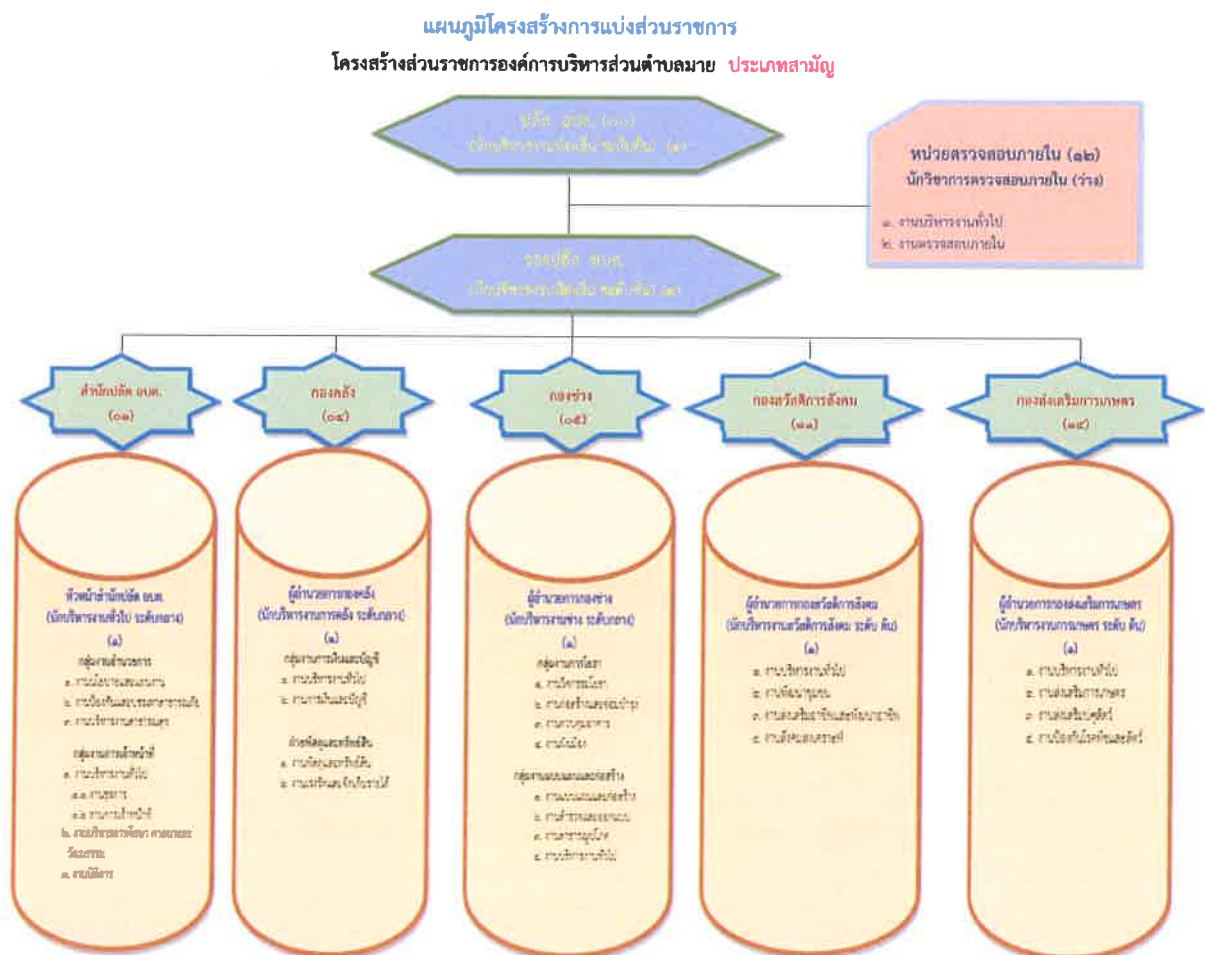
แผนภูมิโครงสร้างการแบ่งส่วนราชการ

โครงสร้างส่วนราชการองค์การบริหารส่วนตำบลมาย ประเภทสามัญ

ปลัด อบต. (๐๐)
(นักบริหารงานท้องถิ่น ระดับต้น) (๑)

หน่วยตรวจสอบภายใน (๑๒)
นักวิชาการตรวจสอบภายใน (ว่าง)
๑. งานบริหารงานทั่วไป
๒. งานตรวจสอบภายใน

รองปลัด อบต.
(นักบริหารงานท้องถิ่น ระดับต้น) (๑)

สำนักปลัด อบต.
(๐๑)

กองคลัง
(๐๔)

กองช่าง
(๐๕)

กองสวัสดิการสังคม
(๑๑)

กองส่งเสริมการเกษตร
(๑๕)

หัวหน้าสำนักปลัด อบต.
(นักบริหารงานทั่วไป ระดับกลาง)
(๑)
กลุ่มงานอำนวยการ
๑. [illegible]
๒. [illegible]
๓. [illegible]
กลุ่มงาน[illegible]
๑. งานบริหารงานทั่วไป
๑.๑ งานธุรการ
๑.๒ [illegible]
๒. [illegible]
๓. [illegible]

ผู้อำนวยการกองคลัง
(นักบริหารงานการคลัง ระดับกลาง)
(๑)
กลุ่มงานการเงินและบัญชี
๑. งานบริหารงานทั่วไป
๒. งานการเงินและบัญชี
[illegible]
๑. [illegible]
๒. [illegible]

ผู้อำนวยการกองช่าง
(นักบริหารงานช่าง ระดับกลาง)
(๑)
กลุ่มงาน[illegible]
๑. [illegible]
๒. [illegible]
๓. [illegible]
๔. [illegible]
กลุ่มงาน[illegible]
๑. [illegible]
๒. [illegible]
๓. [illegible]
๔. งานบริหารงานทั่วไป

ผู้อำนวยการกองสวัสดิการสังคม
(นักบริหารงานสวัสดิการสังคม ระดับ ต้น)
(๑)
๑. งานบริหารงานทั่วไป
๒. งานพัฒนาชุมชน
๓. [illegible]
๔. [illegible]

ผู้อำนวยการกองส่งเสริมการเกษตร
(นักบริหารงานการเกษตร ระดับ ต้น)
(๑)
๑. งานบริหารงานทั่วไป
๒. งานส่งเสริมการเกษตร
๓. งานส่งเสริมปศุสัตว์
๔. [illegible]